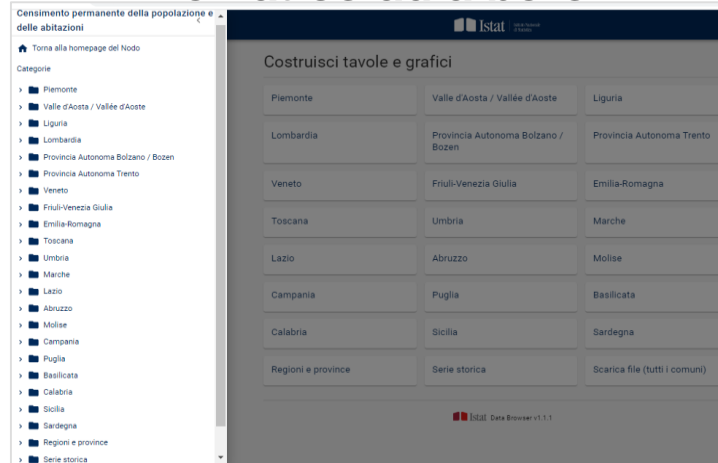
Censimento permanente della popolazione e delle abitazioni

Torna alla homepage del Nodo

Categorie

Piemonte
Valle d'Aosta / Vallée d'Aoste
Liguria
Lombardia
Provincia Autonoma Bolzano / Bozen
Provincia Autonoma Trento
Veneto
Friuli-Venezia Giulia
Emilia-Romagna
Toscana
Umbria
Marche
Lazio
Abruzzo
Molise
Campania
Puglia
Basilicata
Calabria
Sicilia
Sardegna
Regioni e province
Serie storica

Istat

Costruisci tavole e grafici

| Piemonte | Valle d'Aosta / Vallée d'Aoste | Liguria |
|---|---|---|
| Lombardia | Provincia Autonoma Bolzano / Bozen | Provincia Autonoma Trento |
| Veneto | Friuli-Venezia Giulia | Emilia-Romagna |
| Toscana | Umbria | Marche |
| Lazio | Abruzzo | Molise |
| Campania | Puglia | Basilicata |
| Calabria | Sicilia | Sardegna |
| Regioni e province | Serie storica | Scarica file (tutti i comuni) |

Istat Data Browser v1.1.1